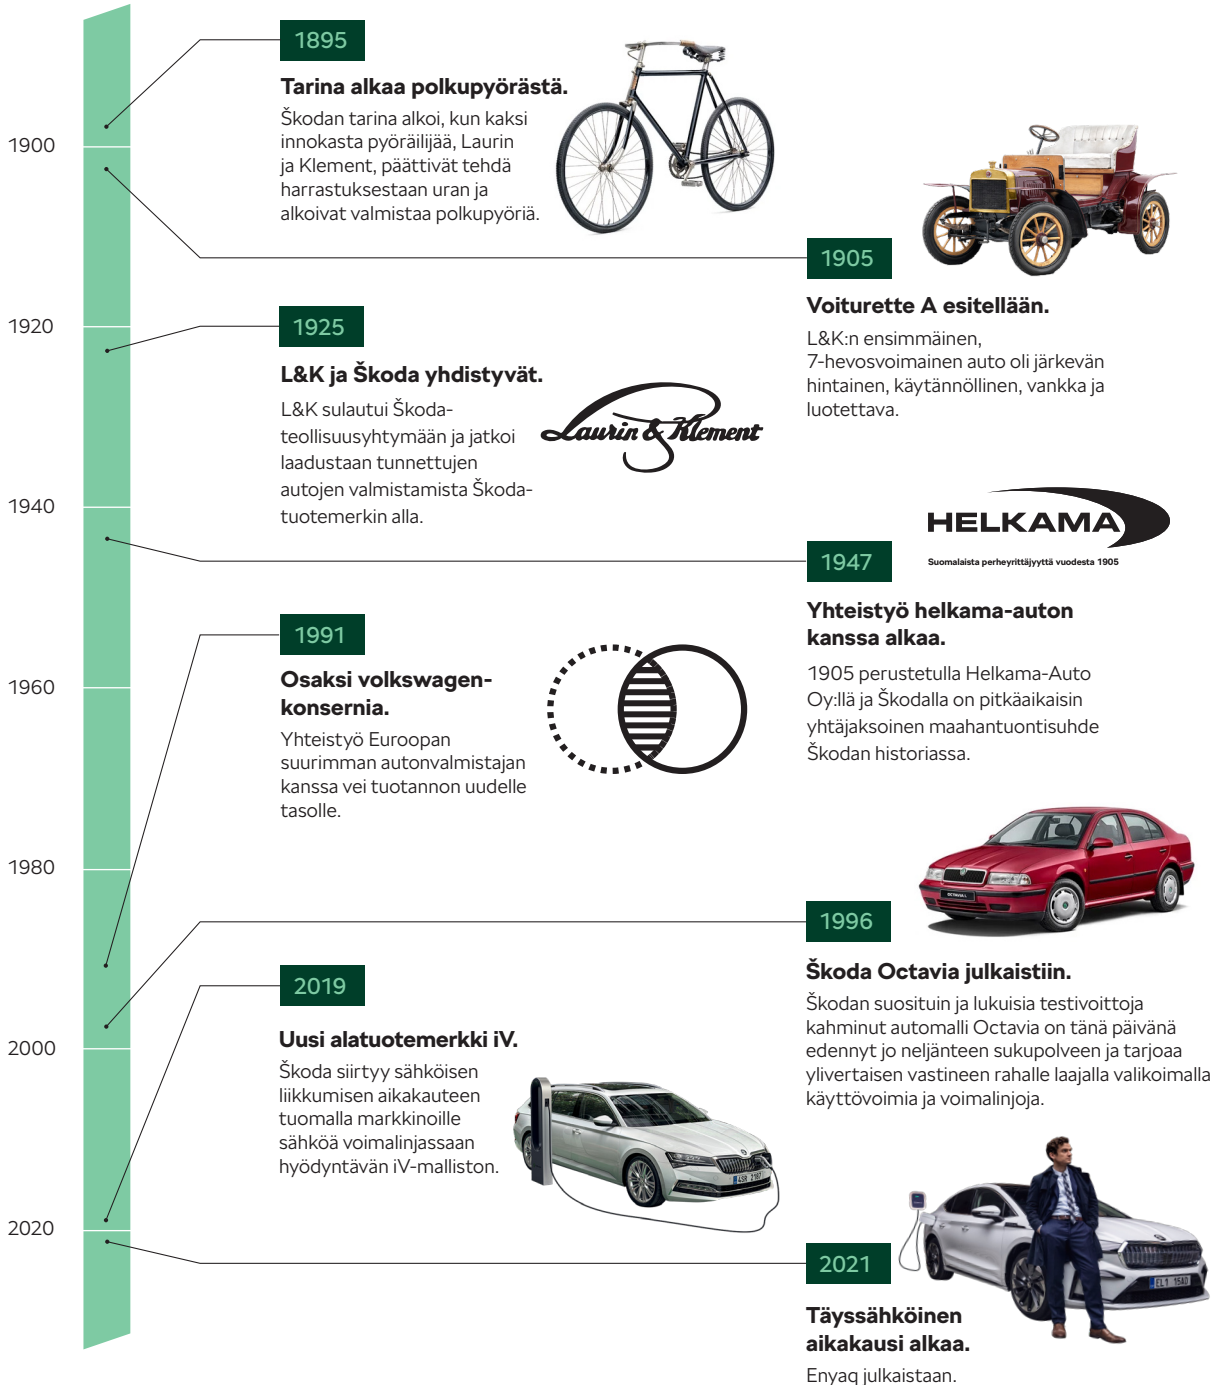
1900

1920

1940

1960

1980

2000

2020

1895

**Tarina alkaa polkupyörästä.**

Škodan tarina alkoi, kun kaksi innokasta pyöräilijää, Laurin ja Klement, päättivät tehdä harrastuksestaan uran ja alkoivat valmistaa polkupyöriä.

1905

**Voiturette A esitellään.**

L&K:n ensimmäinen, 7-hevosvoimainen auto oli järkevän hintainen, käytännöllinen, vankka ja luotettava.

1925

**L&K ja Škoda yhdistyvät.**

L&K sulautui Škoda-teollisuusyhtymään ja jatkoi laadustaan tunnettujen autojen valmistamista Škoda-tuotemerkin alla.

Laurin & Klement

HELKAMA

Suomalaista perheyrittäjyyttä vuodesta 1905

1947

**Yhteistyö helkama-auton kanssa alkaa.**

1905 perustetulla Helkama-Auto Oy:llä ja Škodalla on pitkäaikaisin yhtäjaksoinen maahantuontisuhde Škodan historiassa.

1991

**Osaksi volkswagen-konsernia.**

Yhteistyö Euroopan suurimman autonvalmistajan kanssa vei tuotannon uudelle tasolle.

1996

**Škoda Octavia julkaistiin.**

Škodan suosituin ja lukuisia testivoittoja kahminut automalli Octavia on tänä päivänä edennyt jo neljänteen sukupolveen ja tarjoaa ylivertaisen vastineen rahalle laajalla valikoimalla käyttövoimia ja voimalinjoja.

2019

**Uusi alatuotemerkki iV.**

Škoda siirtyy sähköisen liikkumisen aikakauteen tuomalla markkinoille sähköä voimalinjassaan hyödyntävän iV-malliston.

2021

**Täyssähköinen aikakausi alkaa.**

Enyaq julkaistaan.